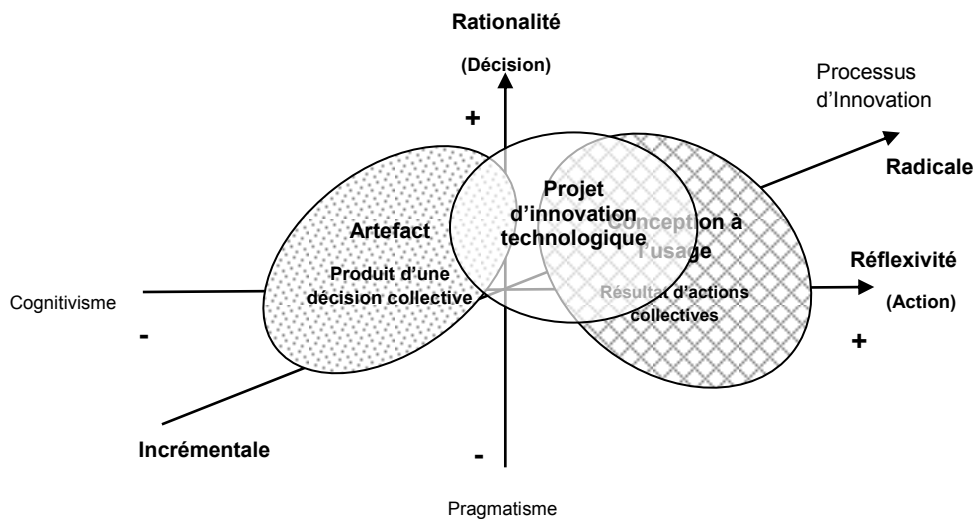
Rationalité

(Décision)

Processus d'Innovation

+

Radicale

Artefact

Produit d'une décision collective

Projet d'innovation technologique

Conception à l'usage

Résultat d'actions collectives

Réflexivité

(Action)

Cognitivisme

-

+

Incrémentale

-

Pragmatisme